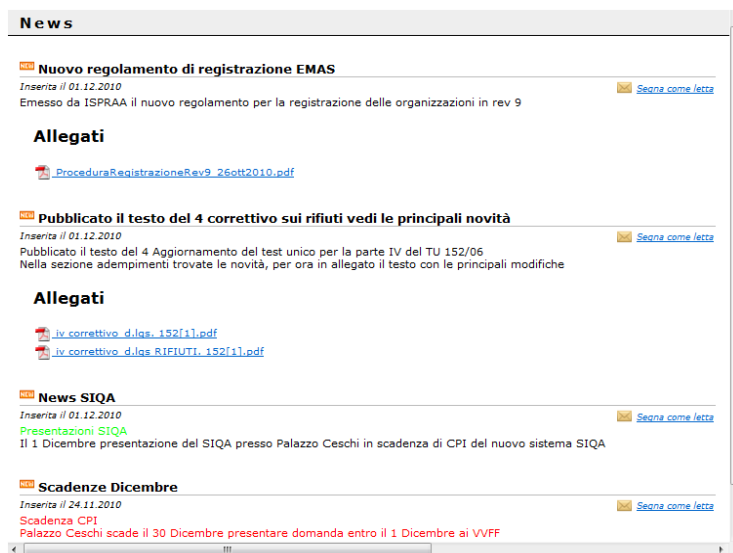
News

NEW Nuovo regolamento di registrazione EMAS

Inserita il 01.12.2010

Segna come letta

Emesso da ISPRAA il nuovo regolamento per la registrazione delle organizzazioni in rev 9

Allegati

ProceduraRegistrazioneRev9_26ott2010.pdf

NEW Pubblicato il testo del 4 correttivo sui rifiuti vedi le principali novità

Inserita il 01.12.2010

Segna come letta

Pubblicato il testo del 4 Aggiornamento del test unico per la parte IV del TU 152/06
Nella sezione adempimenti trovate le novità, per ora in allegato il testo con le principali modifiche

Allegati

iv correttivo_d.lgs. 152[1].pdf

iv correttivo_d.lgs RIFIUTI. 152[1].pdf

NEW News SIQA

Inserita il 01.12.2010

Segna come letta

Presentazioni SIQA
Il 1 Dicembre presentazione del SIQA presso Palazzo Ceschi in scadenza di CPI del nuovo sistema SIQA

NEW Scadenze Dicembre

Inserita il 24.11.2010

Segna come letta

Scadenza CPI
Palazzo Ceschi scade il 30 Dicembre presentare domanda entro il 1 Dicembre ai VVFF